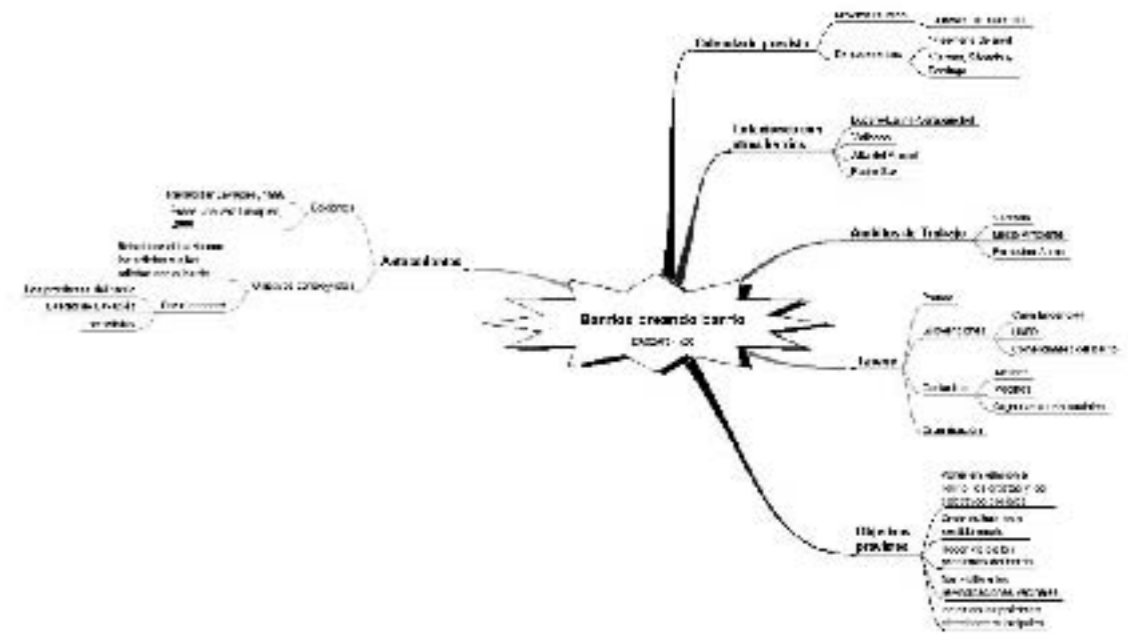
Barrios creando barrio

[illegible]

Calendario previsto

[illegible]

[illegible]

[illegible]

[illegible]

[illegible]

Organizaciones ciudadanas

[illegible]

Vallecas

Alto del Arenal

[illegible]

Ámbitos de Trabajo

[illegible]

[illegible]

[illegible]

Temas

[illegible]

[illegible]

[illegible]

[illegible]

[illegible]

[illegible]

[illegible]

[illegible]

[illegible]

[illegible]

Objetivos previstos

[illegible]

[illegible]

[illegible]

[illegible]

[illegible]

Antecedentes

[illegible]

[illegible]

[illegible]

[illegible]

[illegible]

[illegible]

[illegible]

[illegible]